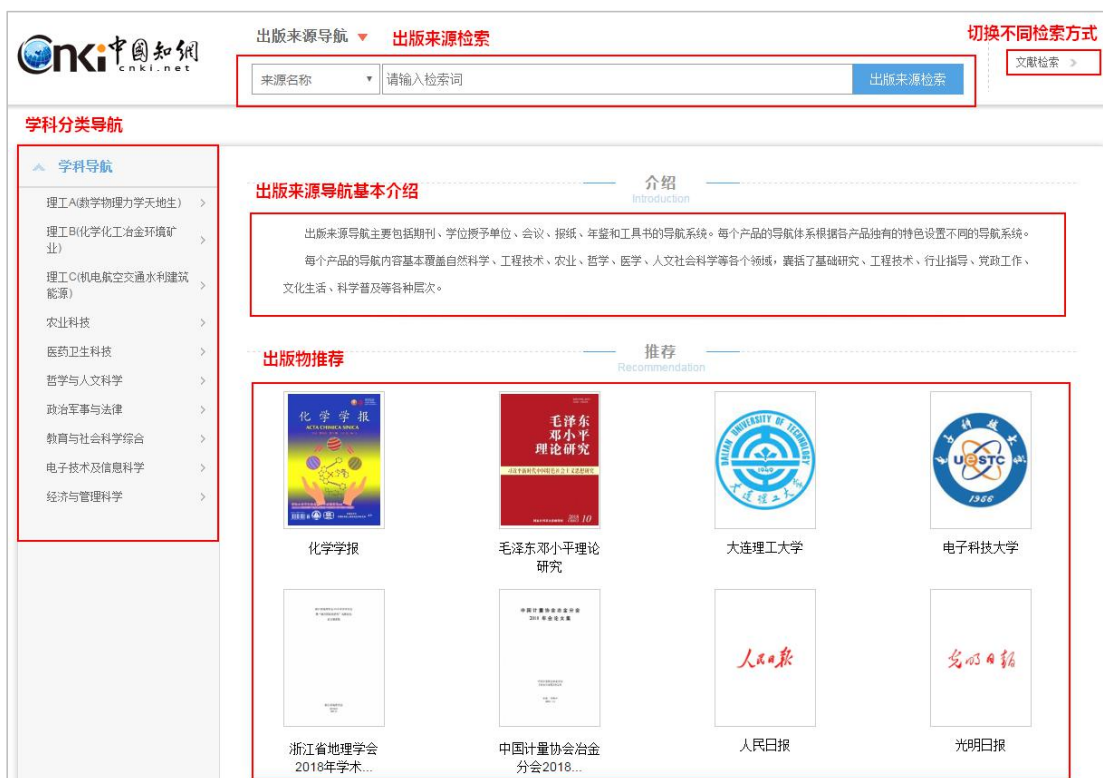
CNKI 中国知网 cnki.net

出版来源导航 ▼ 出版来源检索

切换不同检索方式

来源名称 ▾ 请输入检索词 出版来源检索

文献检索 >

学科分类导航

学科导航

理工A(数学物理力学天地生) >

理工B(化学化工冶金环境矿业) >

理工C(机电航空交通水利建筑能源) >

农业科技 >

医药卫生科技 >

哲学与人文科学 >

政治军事与法律 >

教育与社会科学综合 >

电子技术及信息科学 >

经济与管理科学 >

出版来源导航基本介绍

介绍
Introduction

出版来源导航主要包括期刊、学位授予单位、会议、报纸、年鉴和工具书的导航系统。每个产品的导航体系根据各产品独有的特色设置不同的导航系统。

每个产品的导航内容基本覆盖自然科学、工程技术、农业、哲学、医学、人文社会科学等各个领域，囊括了基础研究、工程技术、行业指导、党政工作、文化生活、科学普及等各种层次。

出版物推荐

推荐
Recommendation

化学学报
ACTA CHIMICA SINICA

毛泽东邓小平理论研究

1956

化学学报

毛泽东邓小平理论研究

大连理工大学

电子科技大学

中国计量协会冶金分会
2018 年会论文集

人民日报

光明日报

浙江省地理学会2018年学术...

中国计量协会冶金分会2018...

人民日报

光明日报